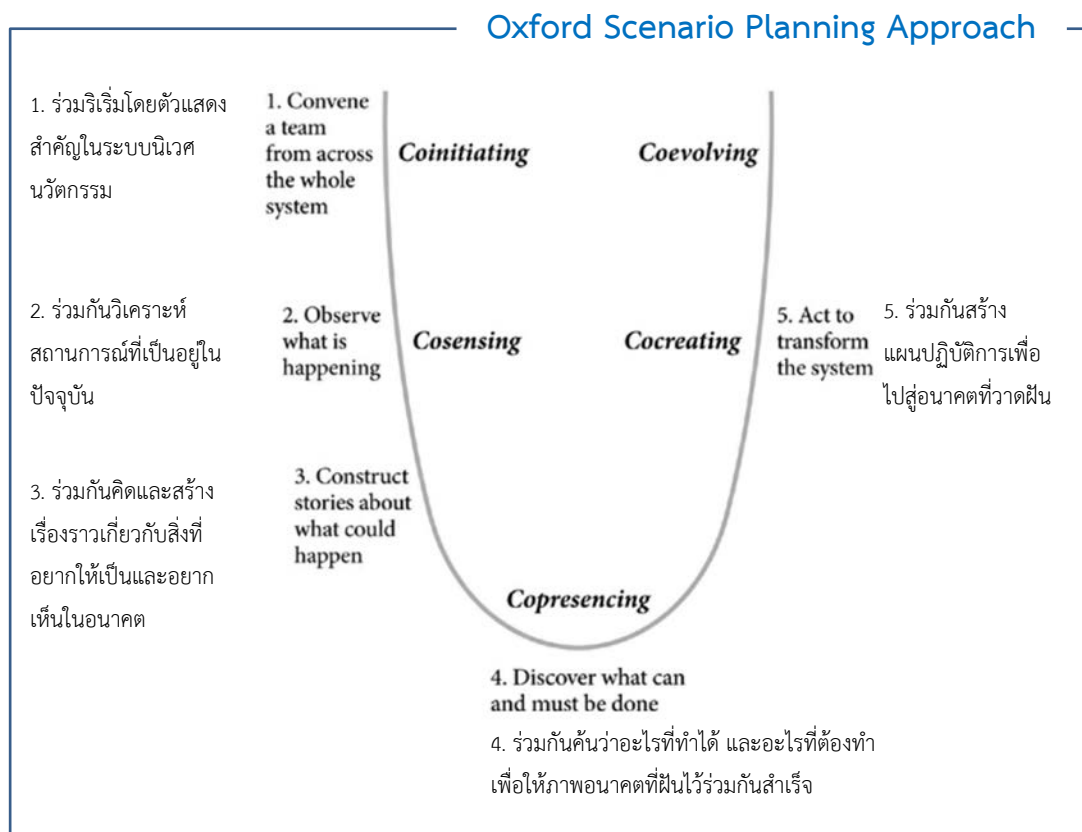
Oxford Scenario Planning Approach

1. ร่วมริเริ่มโดยตัวแสดงสำคัญในระบบนิเวศนวัตกรรม

1. Convene a team from across the whole system

Coinitiating

Coevolving

2. ร่วมกันวิเคราะห์สถานการณ์ที่เป็นอยู่ในปัจจุบัน

2. Observe what is happening

Cosensing

Cocreating

5. Act to transform the system

5. ร่วมกันสร้างแผนปฏิบัติการเพื่อไปสู่อนาคตที่วาดฝัน

3. ร่วมกันคิดและสร้างเรื่องราวเกี่ยวกับสิ่งที่อยากให้เป็นและอยากเห็นในอนาคต

3. Construct stories about what could happen

Copresencing

4. Discover what can and must be done

4. ร่วมกันค้นว่าอะไรที่ทำได้ และอะไรที่ต้องทำเพื่อให้ภาพอนาคตที่ฝันไว้ร่วมกันสำเร็จ